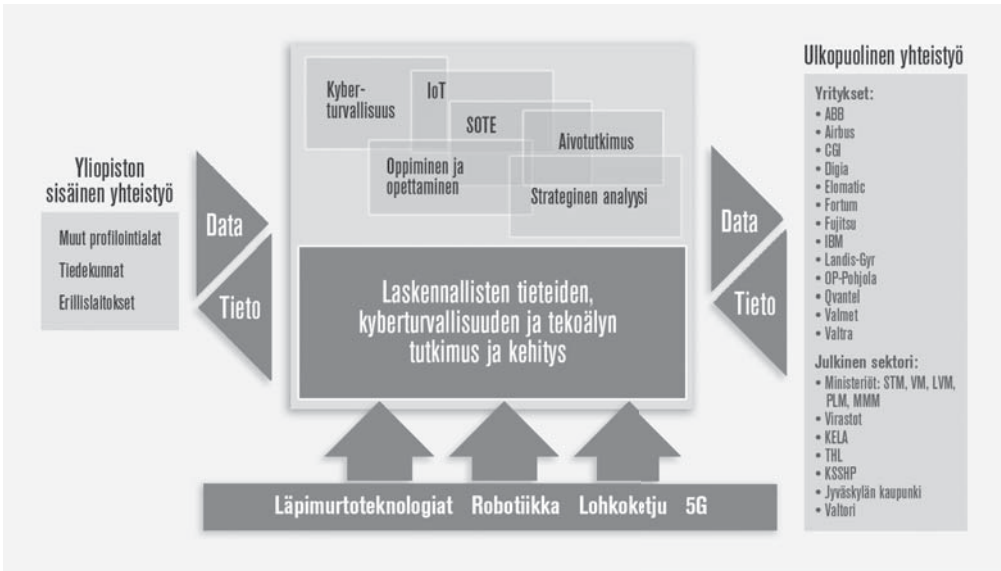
Yliopiston sisäinen yhteistyö

Muut profiloitialat
Tiedekunnat
Erillislaitokset

Data

Tieto

Kyber-
turvallisuus

IoT

SOTE

Aivotutkimus

Oppiminen ja opettaminen

Strateginen analyysi

Laskennallisten tieteiden, kyberturvallisuuden ja tekoälyn tutkimus ja kehitys

Data

Tieto

Ulkopuolinen yhteistyö

Yritykset:
• ABB
• Airbus
• CGI
• Digia
• Elomatic
• Fortum
• Fujitsu
• IBM
• Landis-Gyr
• OP-Pohjola
• Qvantel
• Valmet
• Valtra

Julkinen sektori:
• Ministeriöt: STM, VM, LVM, PLM, MMM
• Virastot
• KELA
• THL
• KSSHP
• Jyväskylän kaupunki
• Valtori

Läpimurtoteknologiat Robotiikka Lohkoketju 5G